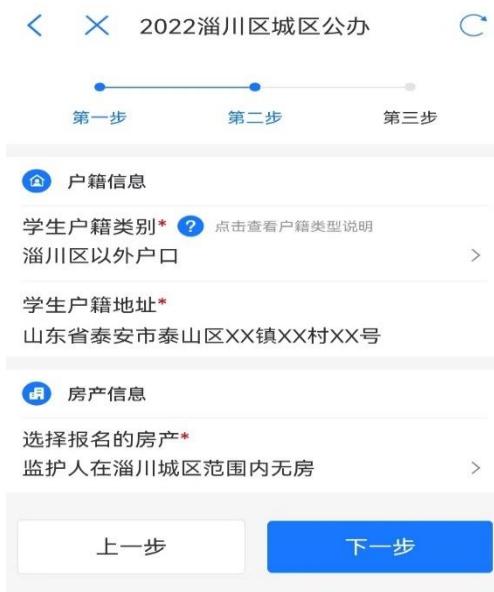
2022淄川区城区公办

第一步 第二步 第三步

户籍信息

学生户籍类别* 点击查看户籍类型说明
淄川区以外户口

学生户籍地址*
山东省泰安市泰山区XX镇XX村XX号

房产信息

选择报名的房产*
监护人在淄川城区范围内无房

上一步

下一步